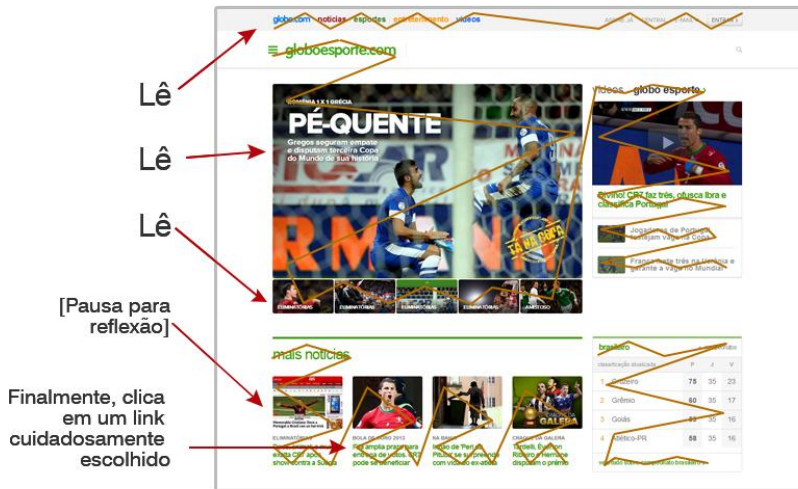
Lê

Lê

Lê

[Pausa para reflexão]

Finalmente, clica em um link cuidadosamente escolhido

globo.com notícias esportes entretenimento vídeos

ENTRE

globoesporte.com

COSTA DO MARFIM 1 X 1 GRÉCIA

PÉ-QUENTE

Gregos seguram empate e disputam terceira Copa do Mundo de sua história

ELIMINATÓRIAS ELIMINATÓRIAS ELIMINATÓRIAS ELIMINATÓRIAS

vídeos globo esporte

Cravinho! CR7 faz três, ofusca Ibra e classifica Portugal

mais notícias

ELIMINATÓRIAS

BOLA DE OURO 2013

CRAQUE DA GALERA

GALERA

brasileiro

classificação atualizada P J V

| | | P | J | V |
|---|---|---|---|---|
| 1 | Cruzeiro | 75 | 35 | 23 |
| 2 | Grêmio | 60 | 35 | 17 |
| 3 | Goiás | 55 | 35 | 16 |
| 4 | Atlético-PR | 58 | 35 | 16 |